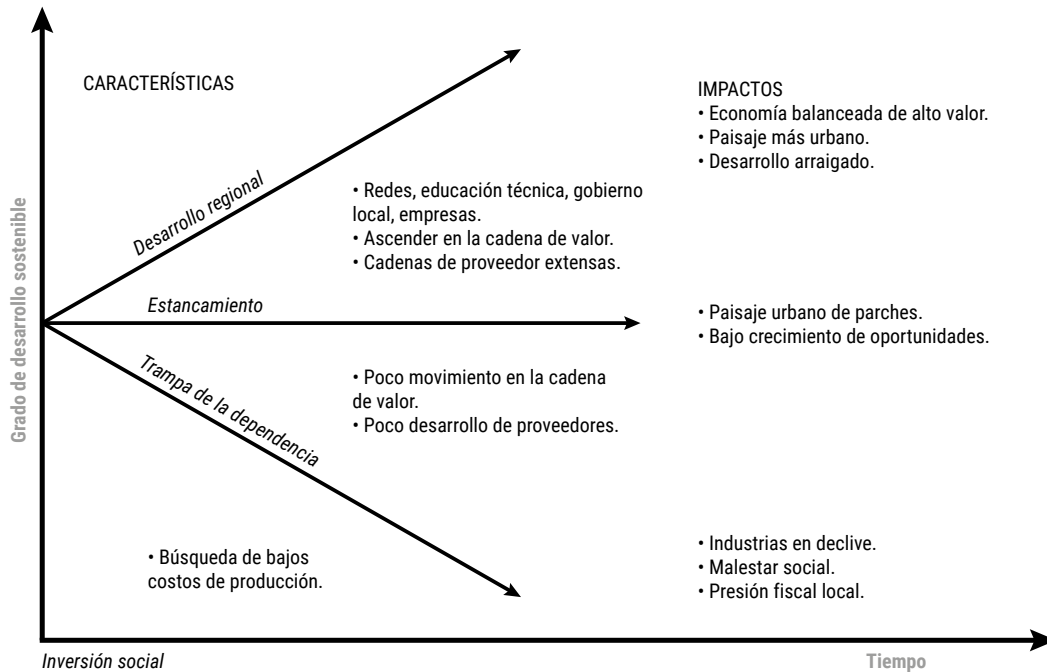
Grado de desarrollo sostenible

CARACTERÍSTICAS

IMPACTOS
• Economía balanceada de alto valor.
• Paisaje más urbano.
• Desarrollo arraigado.

Desarrollo regional

• Redes, educación técnica, gobierno local, empresas.
• Ascender en la cadena de valor.
• Cadenas de proveedor extensas.

Estancamiento

• Paisaje urbano de parches.
• Bajo crecimiento de oportunidades.

Trampa de la dependencia

• Poco movimiento en la cadena de valor.
• Poco desarrollo de proveedores.

• Búsqueda de bajos costos de producción.

• Industrias en declive.
• Malestar social.
• Presión fiscal local.

Inversión social

Tiempo